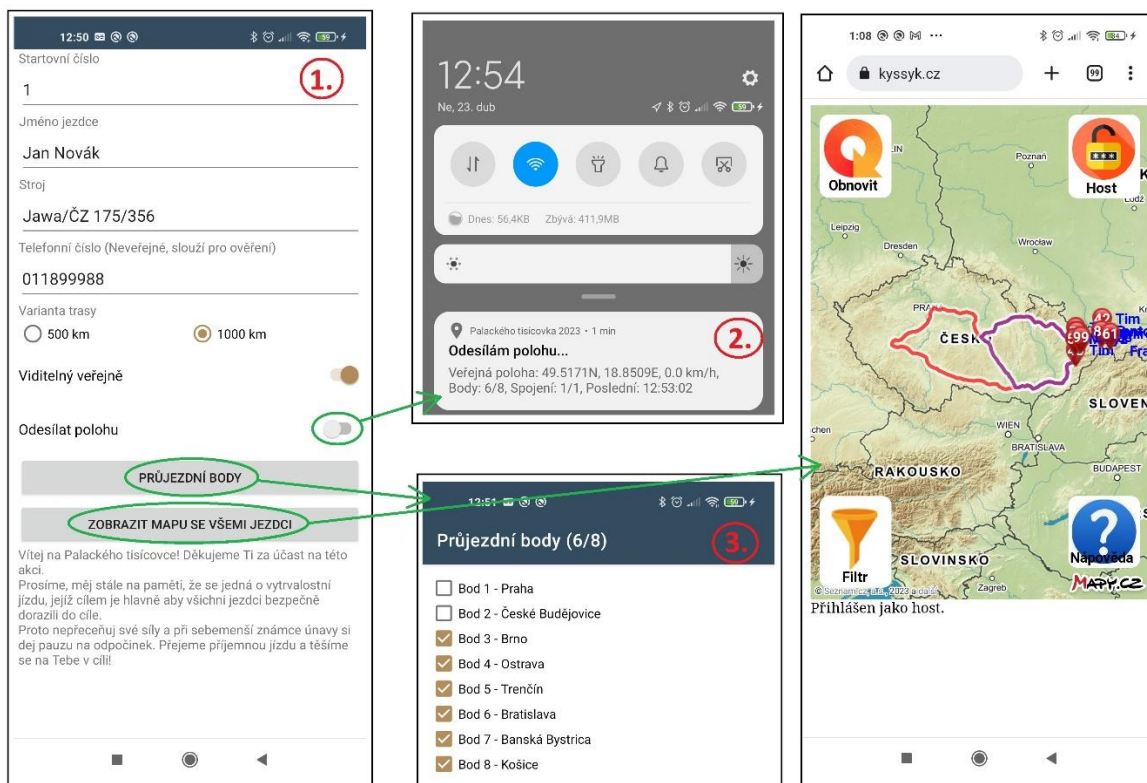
12:50

1.

Startovní číslo

1

Jméno jezdce

Jan Novák

Stroj

Jawa/ČZ 175/356

Telefonní číslo (Neveřejné, slouží pro ověření)

011899988

Varianta trasy

500 km

1000 km

Viditelný veřejně

Odesílat polohu

PRŮJEZDNÍ BODY

ZOBRAZIT MAPU SE VŠEMI JEZDCI

Vítej na Palackého tisícovce! Děkujeme Ti za účast na této akci.
Prosíme, měj stále na paměti, že se jedná o vytrvalostní jízdu, jejíž cílem je hlavně aby všichni jezdci bezpečně dorazili do cíle.
Proto nepřeceňuj své síly a při sebemenší známce únavy si dej pauzu na odpočinek. Přejeme příjemnou jízdu a těšíme se na Tebe v cíli!

12:54

Ne, 23. dub

Dnes: 56,4KB Zbývá: 411,9MB

2.

Palackého tisícovka 2023 • 1 min

Odesílám polohu...

Veřejná poloha: 49.5171N, 18.8509E, 0.0 km/h, Body: 6/8, Spojení: 1/1, Poslední: 12:53:02

12:51

Průjezdní body (6/8)

3.

Bod 1 - Praha

Bod 2 - České Budějovice

Bod 3 - Brno

Bod 4 - Ostrava

Bod 5 - Trenčín

Bod 6 - Bratislava

Bod 7 - Banská Bystrica

Bod 8 - Košice

1:08

kyssyk.cz

Obnovit

Host

Poznań

Leipzig

Dresden

Wrocław

PRA

ČESK

Tim

Fra

SLOVEN

WIEN

BRATISLAVA

RAKOUSKO

BUDAPEST

Filtr

SLOVINSKO

Zagreb

Nápověda

MAPY.CZ

© Seznam.cz, a.s., 2023 a další

Přihlášen jako host.